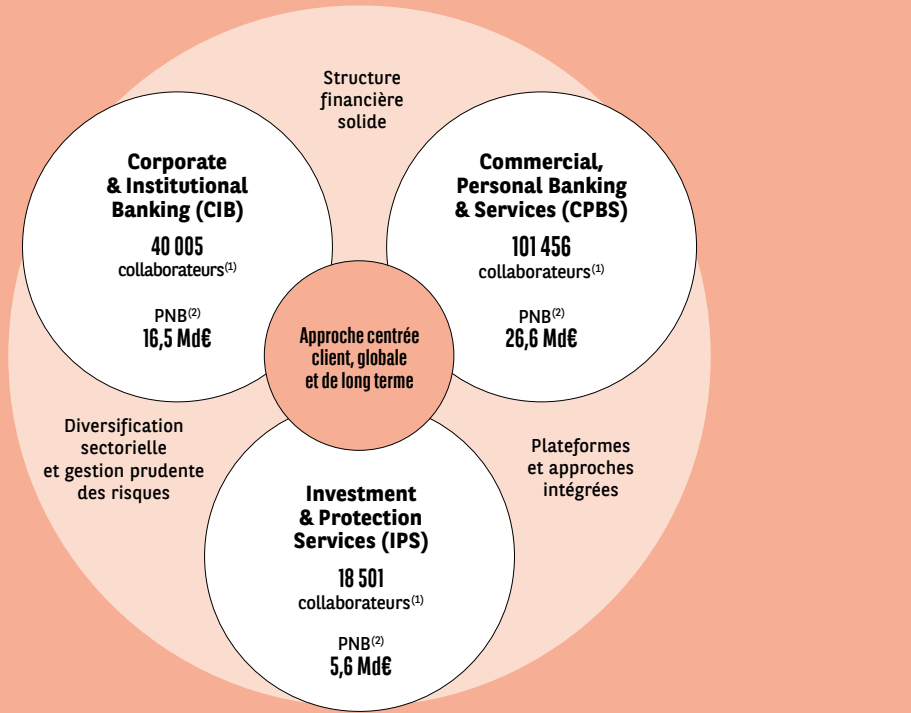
Structure financière solide

Corporate & Institutional Banking (CIB)

40 005 collaborateurs$^{(1)}$

PNB$^{(2)}$ 16,5 Md€

Commercial, Personal Banking & Services (CPBS)

101 456 collaborateurs$^{(1)}$

PNB$^{(2)}$ 26,6 Md€

Approche centrée client, globale et de long terme

Diversification sectorielle et gestion prudente des risques

Plateformes et approches intégrées

Investment & Protection Services (IPS)

18 501 collaborateurs$^{(1)}$

PNB$^{(2)}$ 5,6 Md€